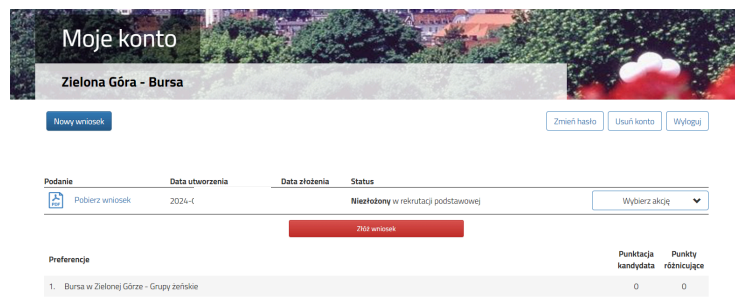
Moje konto

Zielona Góra - Bursa

Nowy wniosek

Zmień hasło

Usuń konto

Wyloguj

| Podanie | Data utworzenia | Data złożenia | Status | |
|---|---|---|---|---|
| PDF Pobierz wniosek | 2024-( | | **Niezłożony** w rekrutacji podstawowej | Wybierz akcję |

Złóż wniosek

| Preferencje | Punktacja kandydata | Punkty różnicujące |
|---|---|---|
| 1. Bursa w Zielonej Górze - Grupy żeńskie | 0 | 0 |